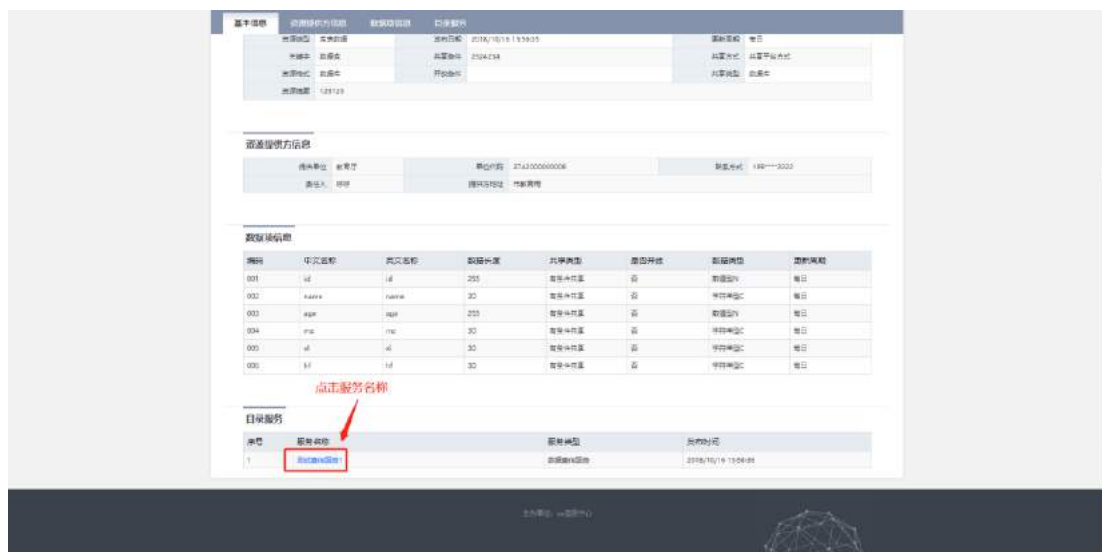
基本信息 资源提供方信息 数据项信息 目录服务

| 资源类型 | 库表数据 | 发布日期 | 2018/10/16 15:59:35 | 更新周期 | 每日 |
|---|---|---|---|---|---|
| 关键字 | 数据库 | 共享条件 | 2524234 | 共享方式 | 共享平台方式 |
| 资源格式 | 数据库 | 开放条件 | | 共享类型 | 数据库 |
| 资源摘要 | 123123 | | | | |

资源提供方信息

| 提供单位 | 教育厅 | 单位代码 | 2743000000008 | 联系方式 | 189****3020 |
|---|---|---|---|---|---|
| 责任人 | 呼呼 | 提供方地址 | 市教育局 | | |

数据项信息

| 编码 | 中文名称 | 英文名称 | 数据长度 | 共享类型 | 是否开放 | 数据类型 | 更新周期 |
|---|---|---|---|---|---|---|---|
| 001 | id | id | 255 | 有条件共享 | 否 | 数值型N | 每日 |
| 002 | name | name | 30 | 有条件共享 | 否 | 字符类型C | 每日 |
| 003 | age | age | 255 | 有条件共享 | 否 | 数值型N | 每日 |
| 004 | mz | mz | 30 | 有条件共享 | 否 | 字符类型C | 每日 |
| 005 | xl | xl | 30 | 有条件共享 | 否 | 字符类型C | 每日 |
| 006 | id | id | 30 | 有条件共享 | 否 | 字符类型C | 每日 |

点击服务名称

目录服务

| 序号 | 服务名称 | 服务类型 | 发布时间 |
|---|---|---|---|
| 1 | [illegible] | 数据查询服务 | 2018/10/16 15:56:00 |

主办单位：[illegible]